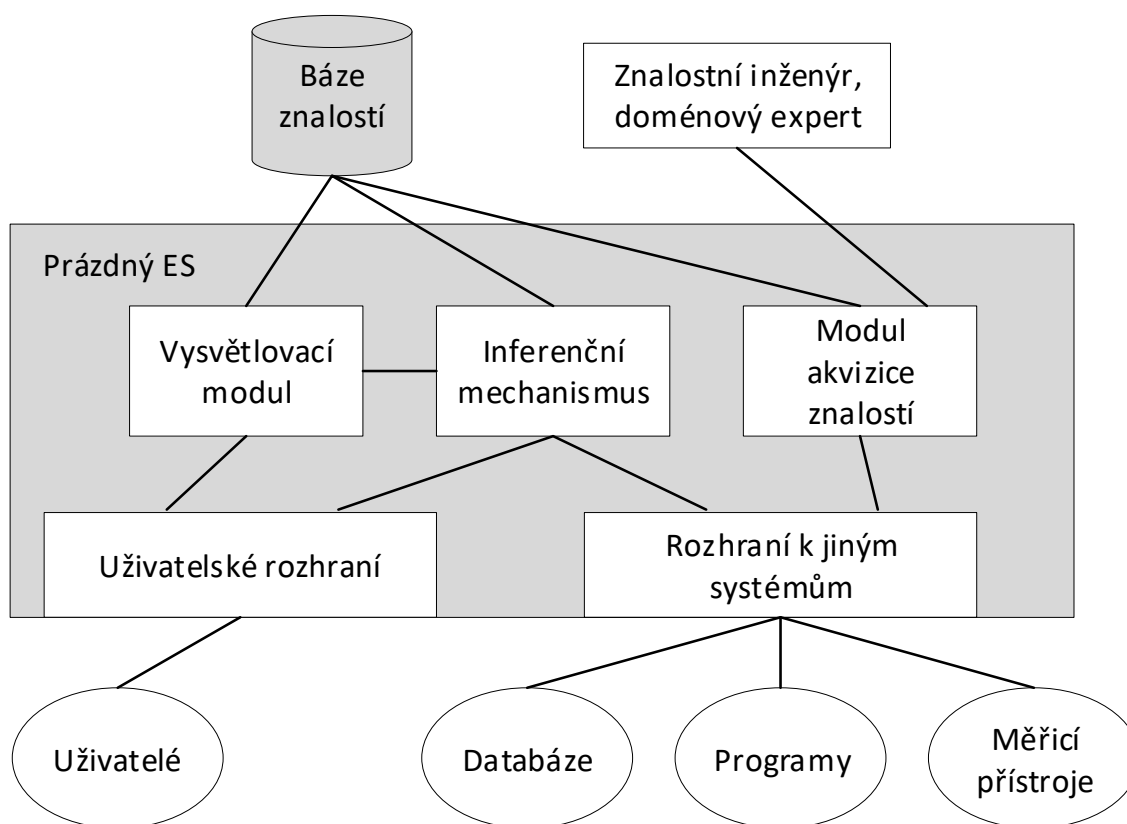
Báze znalostí

Znalostní inženýr, doménový expert

Prázdný ES

Vysvětlovací modul

Inferenční mechanismus

Modul akvizice znalostí

Uživatelské rozhraní

Rozhraní k jiným systémům

Uživatelé

Databáze

Programy

Měřicí přístroje